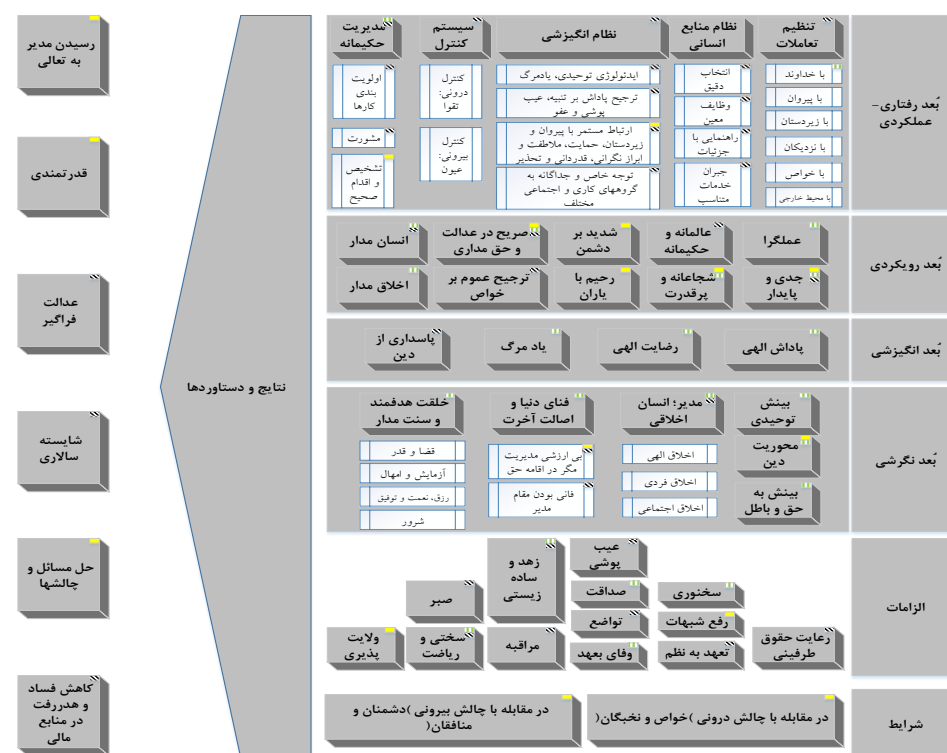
رسیدن مدیر به تعالی

قدرتمندی

عدالت فراگیر

شایسته سالاری

حل مسائل و چالشها

کاهش فساد و هدررفت در منابع مالی

نتایج و دستاوردها

بُعد رفتاری- عملکردی

تنظیم تعاملات
با خداوند
با پیروان
با زیردستان
با نزدیکان
با خواص
با محیط خارجی

نظام منابع انسانی
انتخاب دقیق
وظایف معین
راهنمایی با جزئیات
جبران خدمات متناسب

نظام انگیزشی
ایدئولوژی توحیدی، یادمرگ
ترجیح پاداش بر تنبیه، عیب پوشی و عفو
ارتباط مستمر با پیروان و زیردستان، حمایت، ملاطفت و ابراز نگرانی، قدردانی و تحذیر
توجه خاص و جداگانه به گروههای کاری و اجتماعی مختلف

سیستم کنترل
کنترل درونی: تقوا
کنترل بیرونی: عیون

مدیریت حکیمانه
اولویت بندی کارها
مشورت
تشخیص و اقدام صحیح

بُعد رویکردی
عملگرا
عالمانه و حکیمانه
شدید بر دشمن
صریح در عدالت و حق مداری
انسان مدار
جدی و پایدار
شجاعانه و پرقدرت
رحیم با یاران
ترجیح عموم بر خواص
اخلاق مدار

بُعد انگیزشی
پاداش الهی
رضایت الهی
یاد مرگ
پاسداری از دین

بُعد نگرشی
بینش توحیدی
محوریت دین
بینش به حق و باطل
مدیر؛ انسان اخلاقی
اخلاق الهی
اخلاق فردی
اخلاق اجتماعی
فنای دنیا و اصالت آخرت
بی ارزشی مدیریت مگر در اقامه حق
فانی بودن مقام مدیر
خلقت هدفمند و سنت مدار
قضا و قدر
آزمایش و امهال
رزق، نعمت و توفیق
شرور

الزامات
رعایت حقوق طرفینی
سخنوری
رفع شبهات
تعهد به نظم
عیب پوشی
صداقت
تواضع
وفای بعهد
زهد و ساده زیستی
مراقبه
صبر
سختی و ریاضت
ولایت پذیری

شرایط
در مقابله با چالش درونی )خواص و نخبگان(
در مقابله با چالش بیرونی )دشمنان و منافقان(